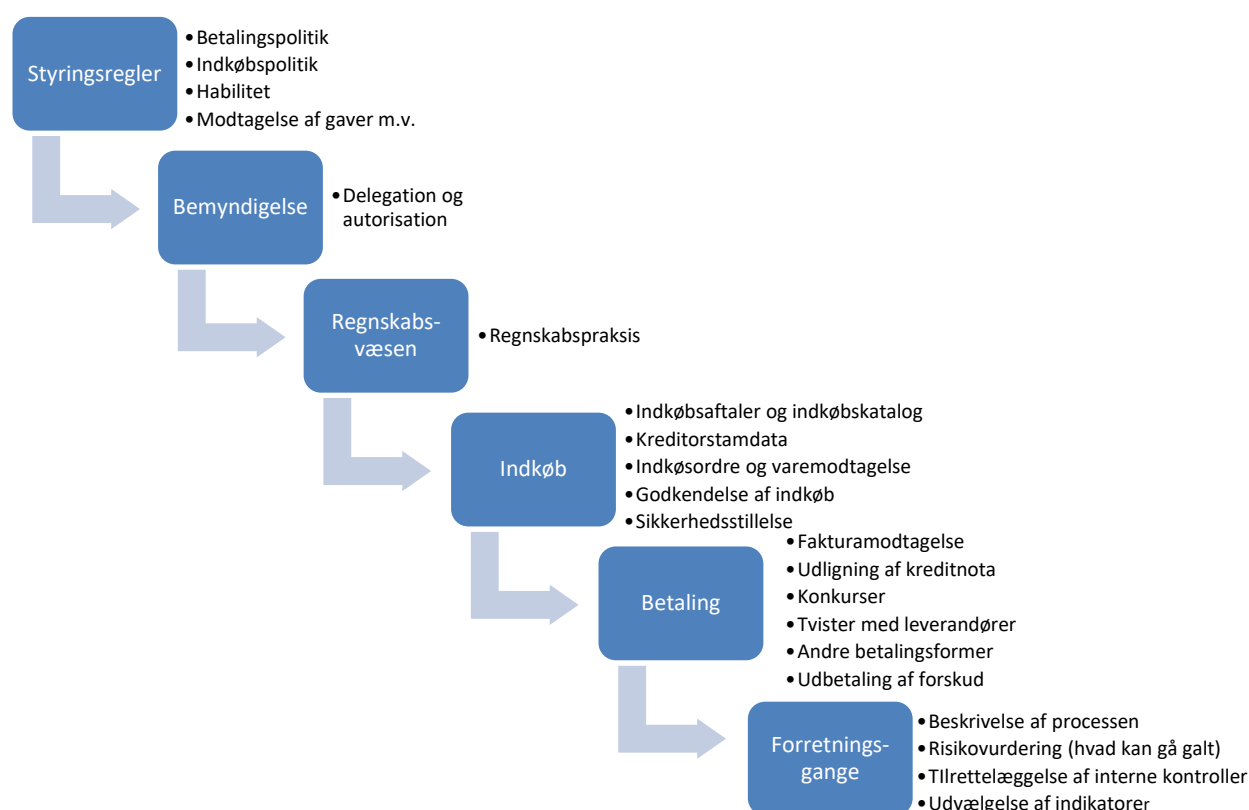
Styringsregler
- Betalingspolitik
- Indkøbspolitik
- Habilitet
- Modtagelse af gaver m.v.

Bemyndigelse
- Delegation og autorisation

Regnskabsvæsen
- Regnskabspraksis

Indkøb
- Indkøbsaftaler og indkøbskatalog
- Kreditorstamdata
- Indkøsordre og varemodtagelse
- Godkendelse af indkøb
- Sikkerhedsstillelse

Betaling
- Fakturamodtagelse
- Udligning af kreditnota
- Konkurser
- Tvister med leverandører
- Andre betalingsformer
- Udbetaling af forskud

Forretningsgange
- Beskrivelse af processen
- Risikovurdering (hvad kan gå galt)
- TIlrettelæggelse af interne kontroller
- Udvælgelse af indikatorer